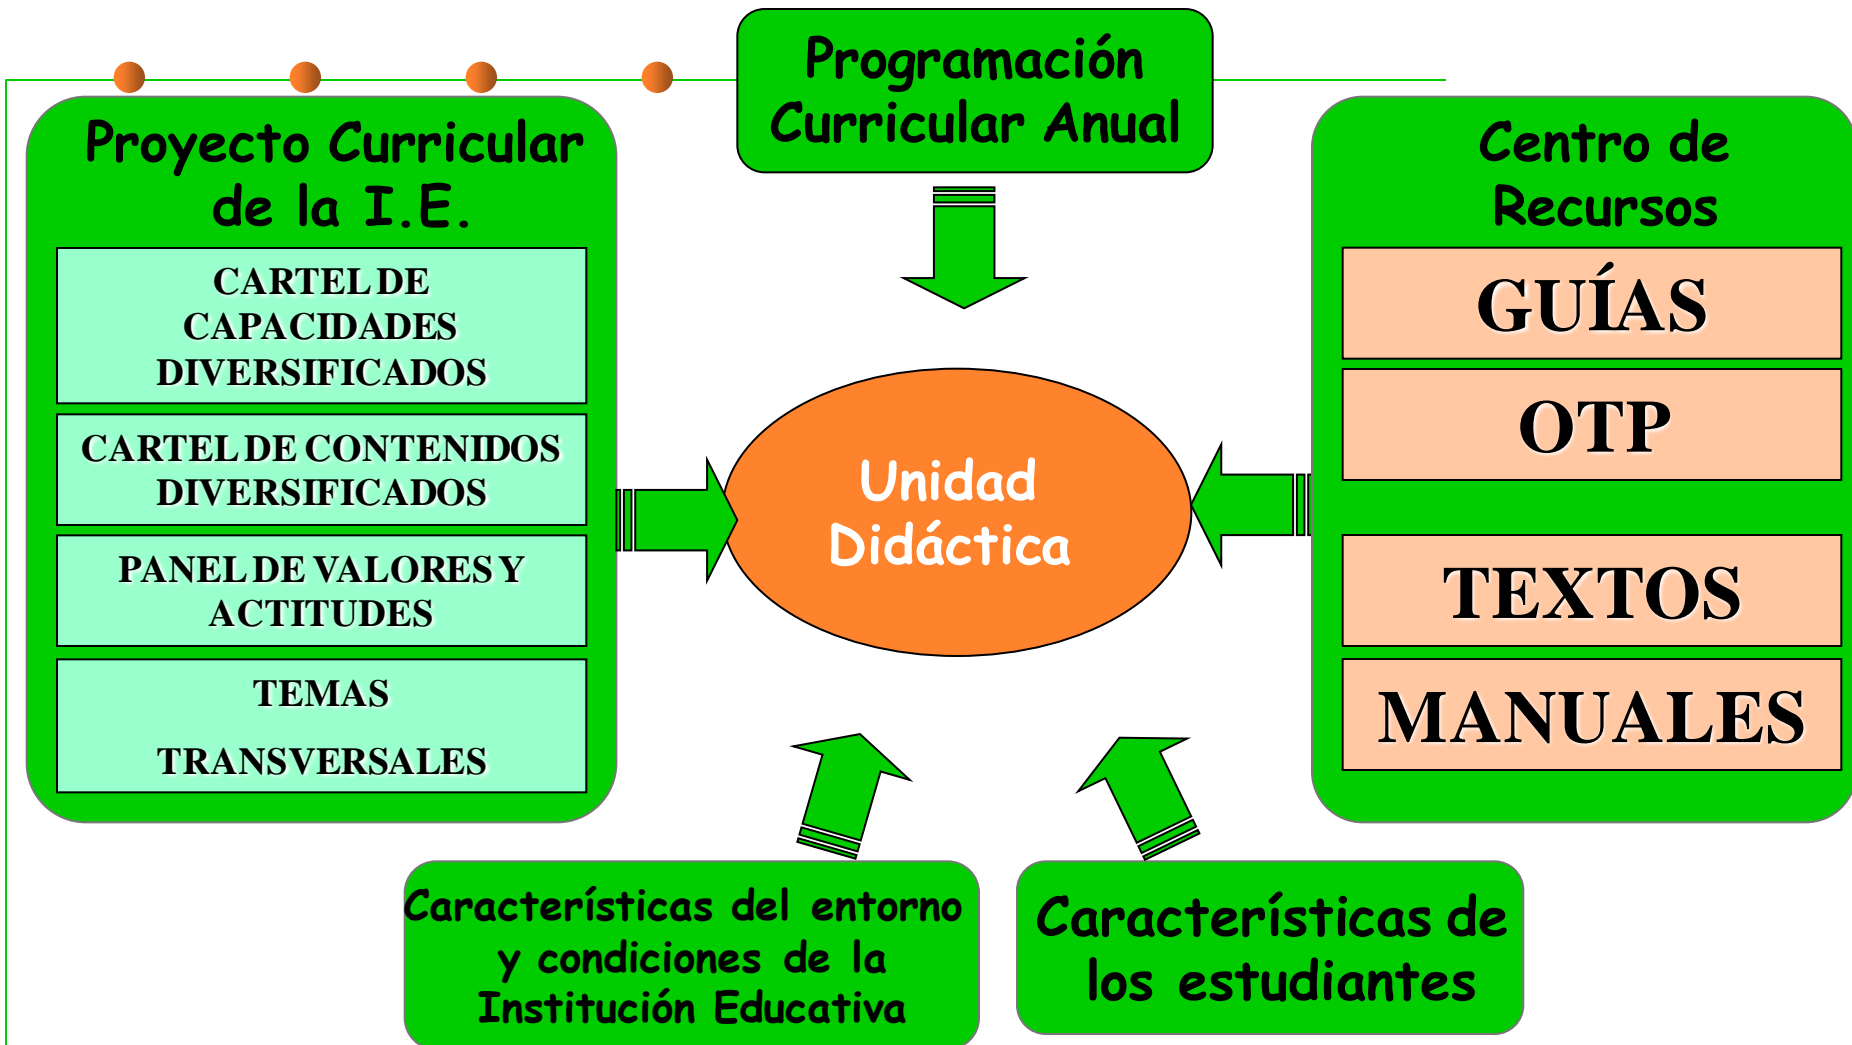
Programación Curricular Anual

Proyecto Curricular de la I.E.

CARTEL DE CAPACIDADES DIVERSIFICADOS

CARTEL DE CONTENIDOS DIVERSIFICADOS

PANEL DE VALORES Y ACTITUDES

TEMAS

TRANSVERSALES

Unidad Didáctica

Centro de Recursos

GUÍAS

OTP

TEXTOS

MANUALES

Características del entorno y condiciones de la Institución Educativa

Características de los estudiantes